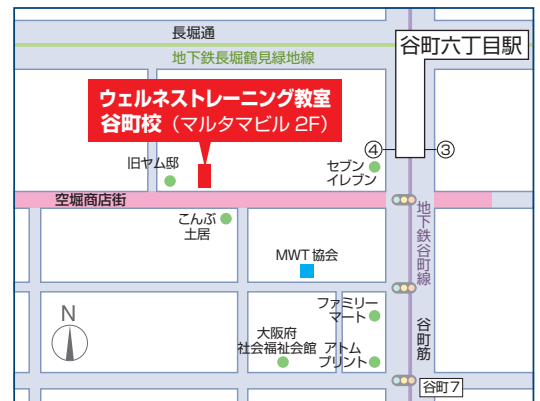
長堀通

地下鉄長堀鶴見緑地線

谷町六丁目駅

ウェルネストレーニング教室
谷町校（マルタマビル 2F）

④

③

旧ヤム邸

セブン
イレブン

空堀商店街

こんぶ
土居

地下鉄谷町線

MWT 協会

N

ファミリー
マート

大阪府
社会福祉会館

アトム
プリント

谷町筋

谷町7